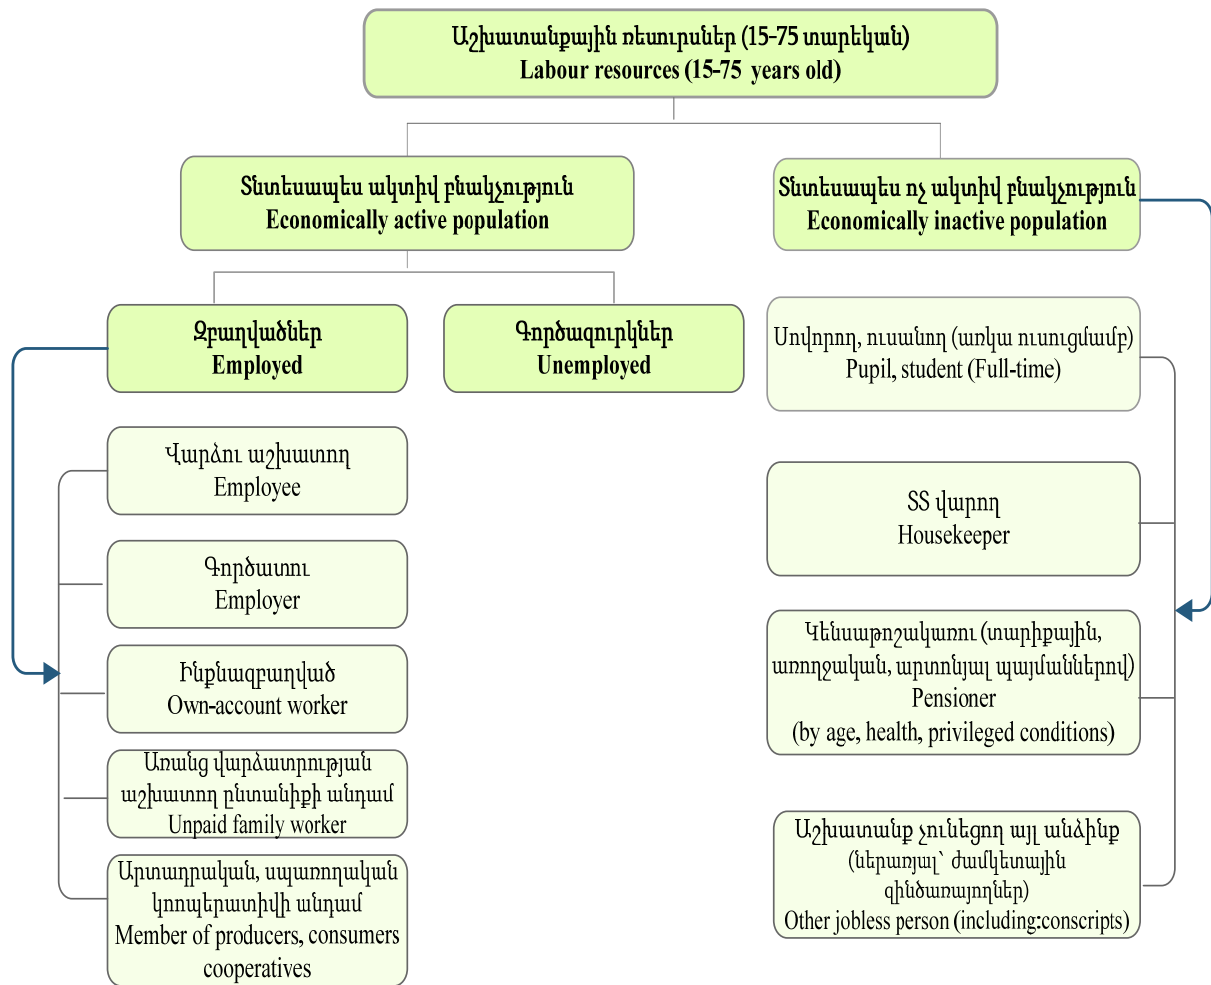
Աշխատանքային ռեսուրսներ (15-75 տարեկան)
Labour resources (15-75 years old)

Տնտեսապես ակտիվ բնակչություն
Economically active population

Տնտեսապես ոչ ակտիվ բնակչություն
Economically inactive population

Զբաղվածներ
Employed

Գործազուրկներ
Unemployed

Վարձու աշխատող
Employee

Գործատու
Employer

Ինքնազբաղված
Own-account worker

Առանց վարձատրության աշխատող ընտանիքի անդամ
Unpaid family worker

Արտադրական, սպառողական կոոպերատիվի անդամ
Member of producers, consumers cooperatives

Սովորող, ուսանող (առկա ուսուցմամբ)
Pupil, student (Full-time)

ՏՏ վարող
Housekeeper

Կենսաթոշակառու (տարիքային, առողջական, արտոնյալ պայմաններով)
Pensioner
(by age, health, privileged conditions)

Աշխատանք չունեցող այլ անձինք (ներառյալ՝ ժամկետային զինծառայողներ)
Other jobless person (including:conscripts)